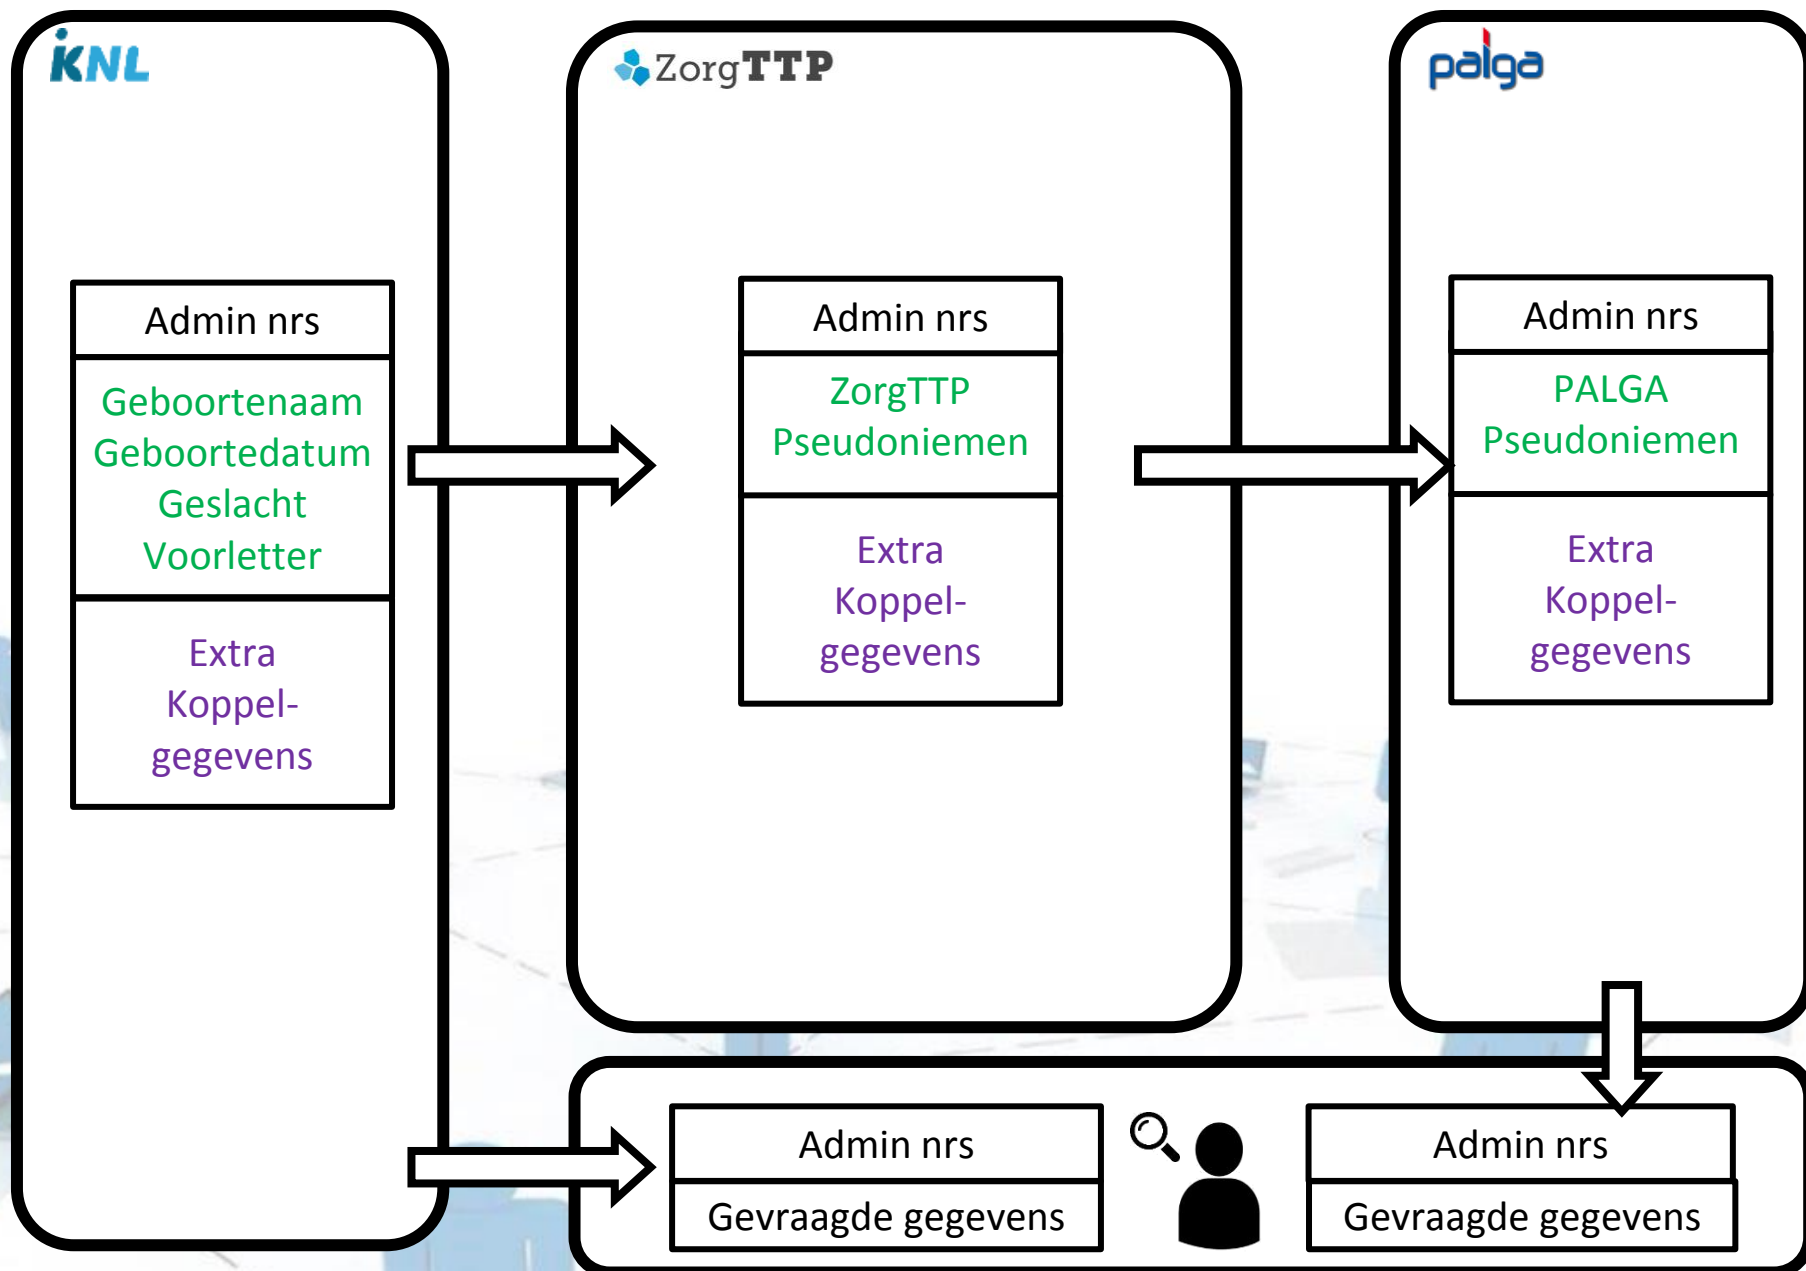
IKNL

Admin nrs

Geboortenaam
Geboortedatum
Geslacht
Voorletter

Extra
Koppelgegevens

ZorgTTP

Admin nrs

ZorgTTP
Pseudoniemen

Extra
Koppelgegevens

palga

Admin nrs

PALGA
Pseudoniemen

Extra
Koppelgegevens

Admin nrs

Gevraagde gegevens

Admin nrs

Gevraagde gegevens